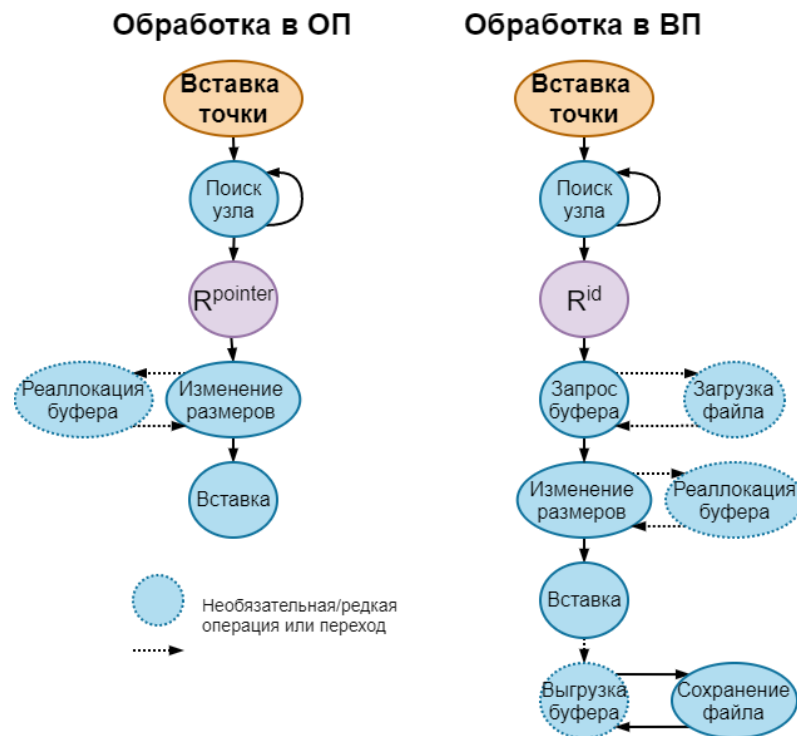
Обработка в ОП

Вставка точки

Поиск узла

$R^{pointer}$

Реаллокация буфера

Изменение размеров

Вставка

Необязательная/редкая операция или переход

Обработка в ВП

Вставка точки

Поиск узла

$R^{id}$

Запрос буфера

Загрузка файла

Изменение размеров

Реаллокация буфера

Вставка

Выгрузка буфера

Сохранение файла